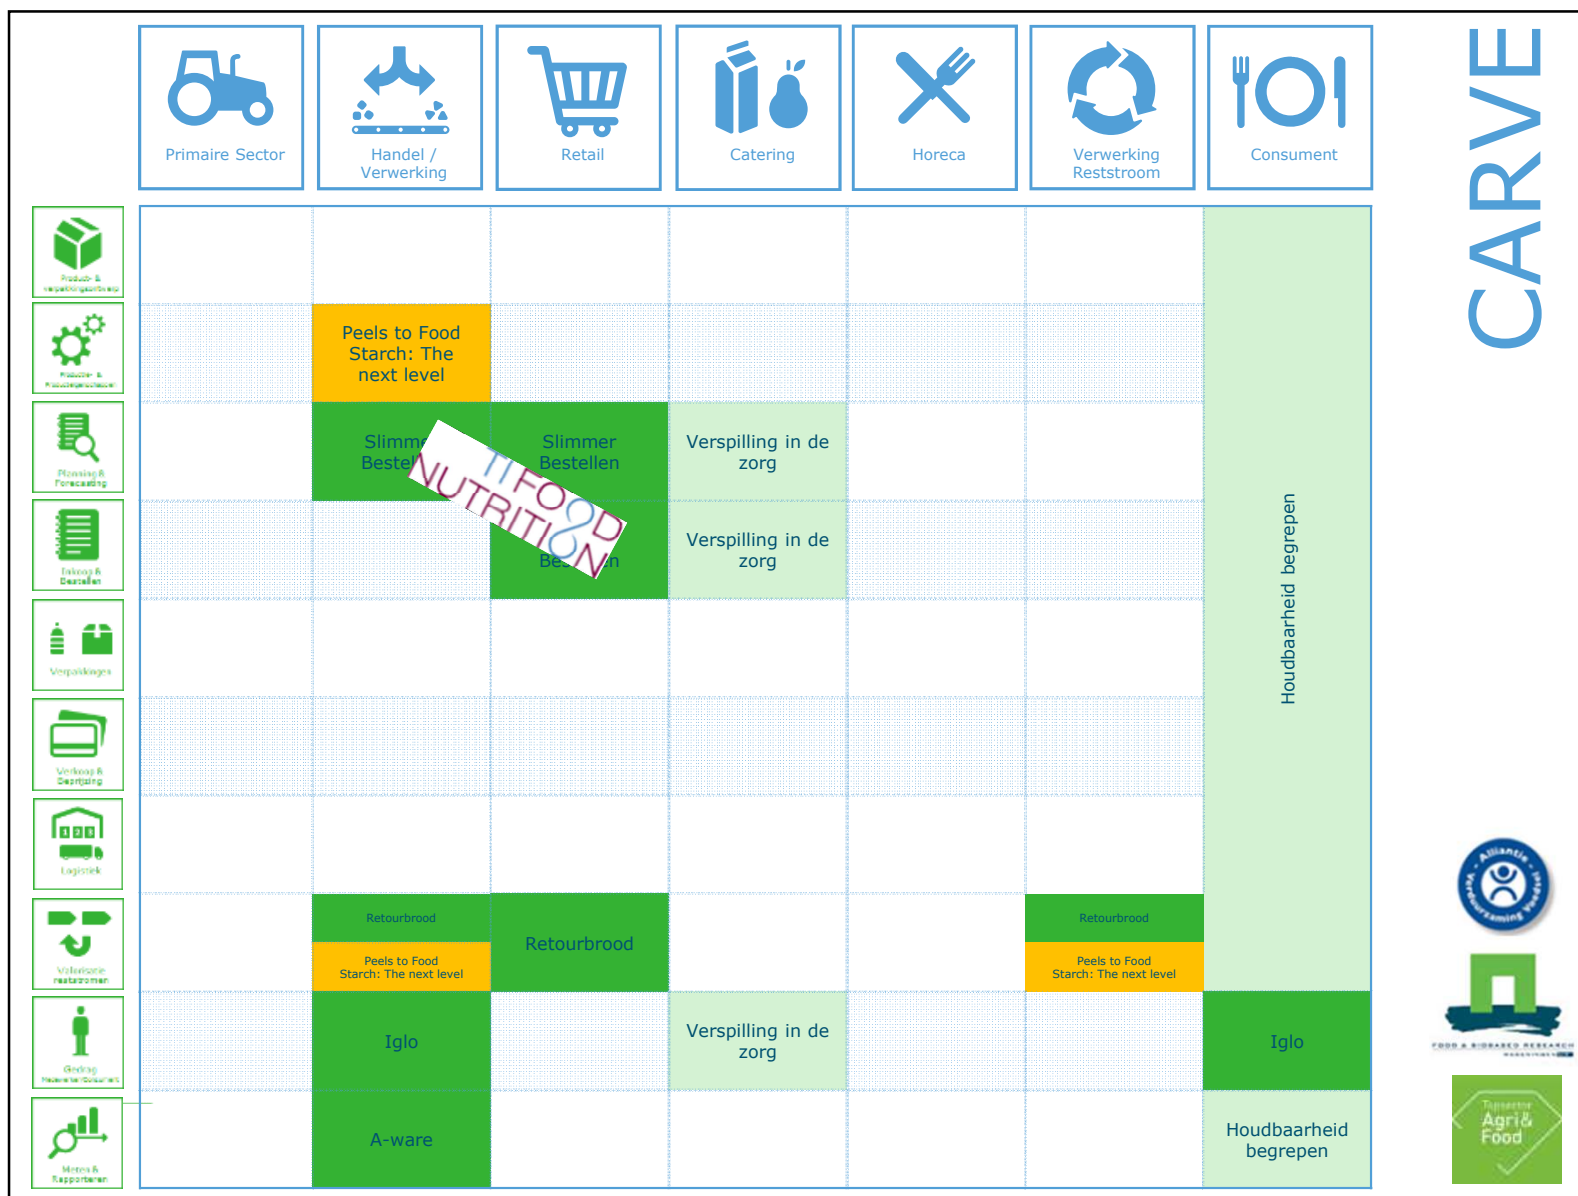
Primaire Sector

Handel / Verwerking

Retail

Catering

Horeca

Verwerking Reststroom

Consument

CARVE

Product- & verpakkingsontwerp

Productie- & Procesbeheersing

Planning & Forecasting

Inkoop & Bestellen

Verpakkingen

Verkoop & Beprijzing

Logistiek

Valorisatie reststromen

Gedrag Medewerker/Consument

Meten & Rapporteren

| | Primaire Sector | Handel / Verwerking | Retail | Catering | Horeca | Verwerking Reststroom | Consument |
|---|---|---|---|---|---|---|---|
| Product- & verpakkingsontwerp | | | | | | | Houdbaarheid begrepen |
| Productie- & Procesbeheersing | | Peels to Food Starch: The next level | | | | | |
| Planning & Forecasting | | Slimmer Bestel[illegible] | Slimmer Bestellen | Verspilling in de zorg | | | |
| Inkoop & Bestellen | | | Bes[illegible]n | Verspilling in de zorg | | | |
| Verpakkingen | | | | | | | |
| Verkoop & Beprijzing | | | | | | | |
| Logistiek | | | | | | | |
| Valorisatie reststromen | | Retourbrood / Peels to Food Starch: The next level | Retourbrood | | | Retourbrood / Peels to Food Starch: The next level | |
| Gedrag Medewerker/Consument | | Iglo | | Verspilling in de zorg | | | Iglo |
| Meten & Rapporteren | | A-ware | | | | | Houdbaarheid begrepen |

TI FOOD NUTRITION

Alliantie Verduurzaming Voedsel

FOOD & BIOBASED RESEARCH

Topsector Agri & Food